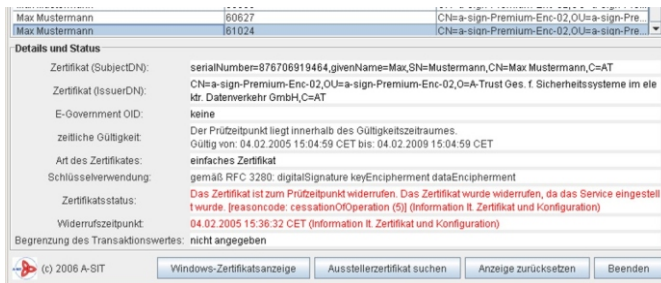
| Max Mustermann | 60627 | CN=a-sign-Premium-Enc-02,OU=a-sign-Pre... |
|---|---|---|
| Max Mustermann | 61024 | CN=a-sign-Premium-Enc-02,OU=a-sign-Pre... |

Details und Status

| | |
|---|---|
| Zertifikat (SubjectDN): | serialNumber=876706919464,givenName=Max,SN=Mustermann,CN=Max Mustermann,C=AT |
| Zertifikat (IssuerDN): | CN=a-sign-Premium-Enc-02,OU=a-sign-Premium-Enc-02,O=A-Trust Ges. f. Sicherheitssysteme im elektr. Datenverkehr GmbH,C=AT |
| E-Government OID: | keine |
| zeitliche Gültigkeit: | Der Prüfzeitpunkt liegt innerhalb des Gültigkeitszeitraumes. Gültig von: 04.02.2005 15:04:59 CET bis: 04.02.2009 15:04:59 CET |
| Art des Zertifikates: | einfaches Zertifikat |
| Schlüsselverwendung: | gemäß RFC 3280: digitalSignature keyEncipherment dataEncipherment |
| Zertifikatsstatus: | Das Zertifikat ist zum Prüfzeitpunkt widerrufen. Das Zertifikat wurde widerrufen, da das Service eingestellt wurde. [reasoncode: cessationOfOperation (5)] (Information lt. Zertifikat und Konfiguration) |
| Widerrufszeitpunkt: | 04.02.2005 15:36:32 CET (Information lt. Zertifikat und Konfiguration) |
| Begrenzung des Transaktionswertes: | nicht angegeben |

(c) 2006 A-SIT

Windows-Zertifikatsanzeige | Ausstellerzertifikat suchen | Anzeige zurücksetzen | Beenden